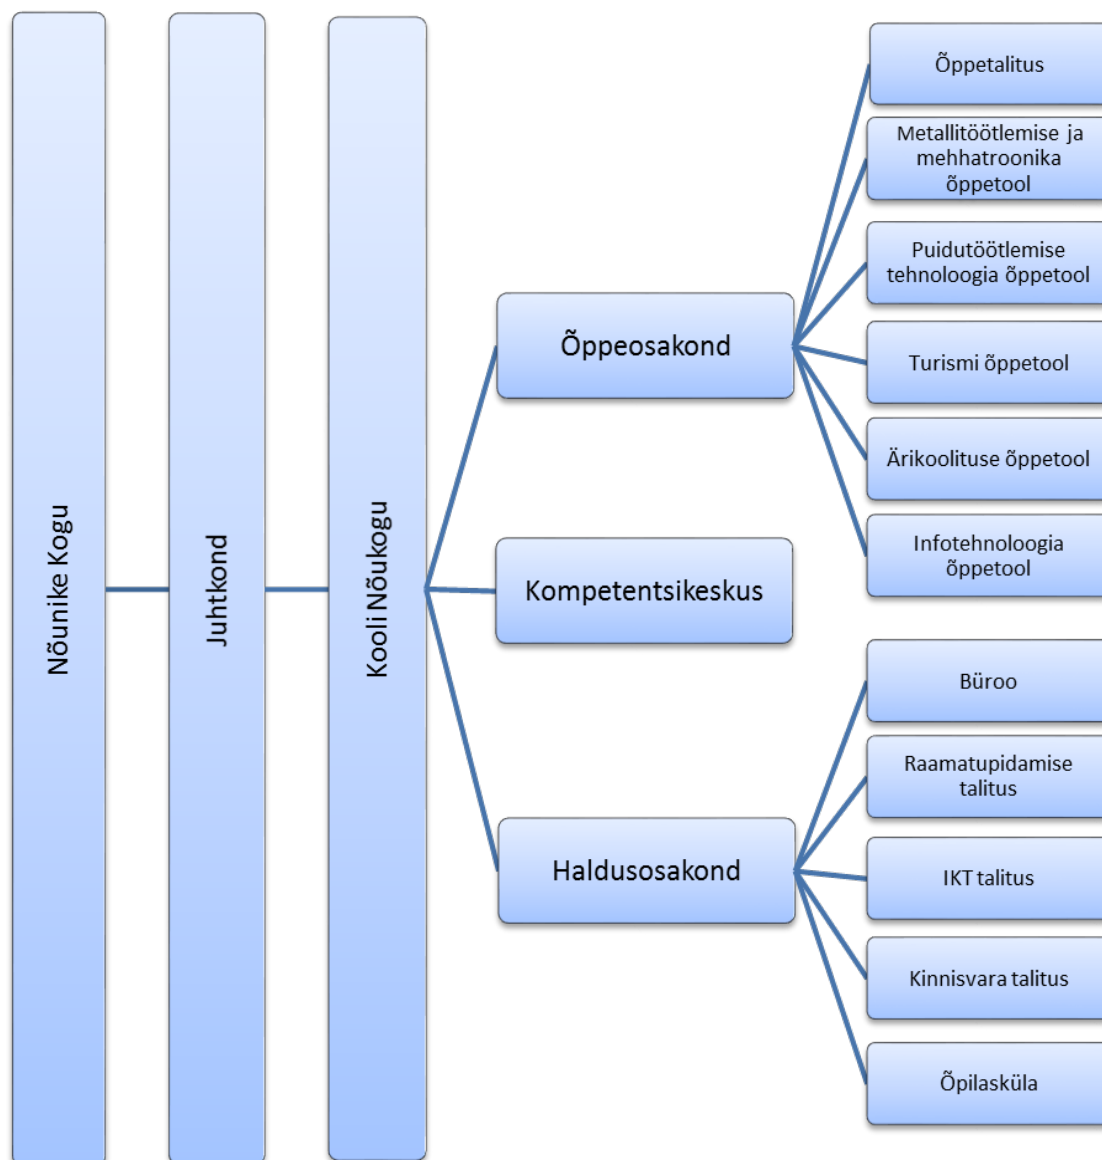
Nõunike Kogu

Juhtkond

Kooli Nõukogu

Õppeosakond

Kompetentsikeskus

Haldusosakond

Õppetalitus

Metallitöötlemise ja mehhatroonika õppetool

Puidutöötlemise tehnoloogia õppetool

Turismi õppetool

Ärikoolituse õppetool

Infotehnoloogia õppetool

Büroo

Raamatupidamise talitus

IKT talitus

Kinnisvara talitus

Õpilasküla